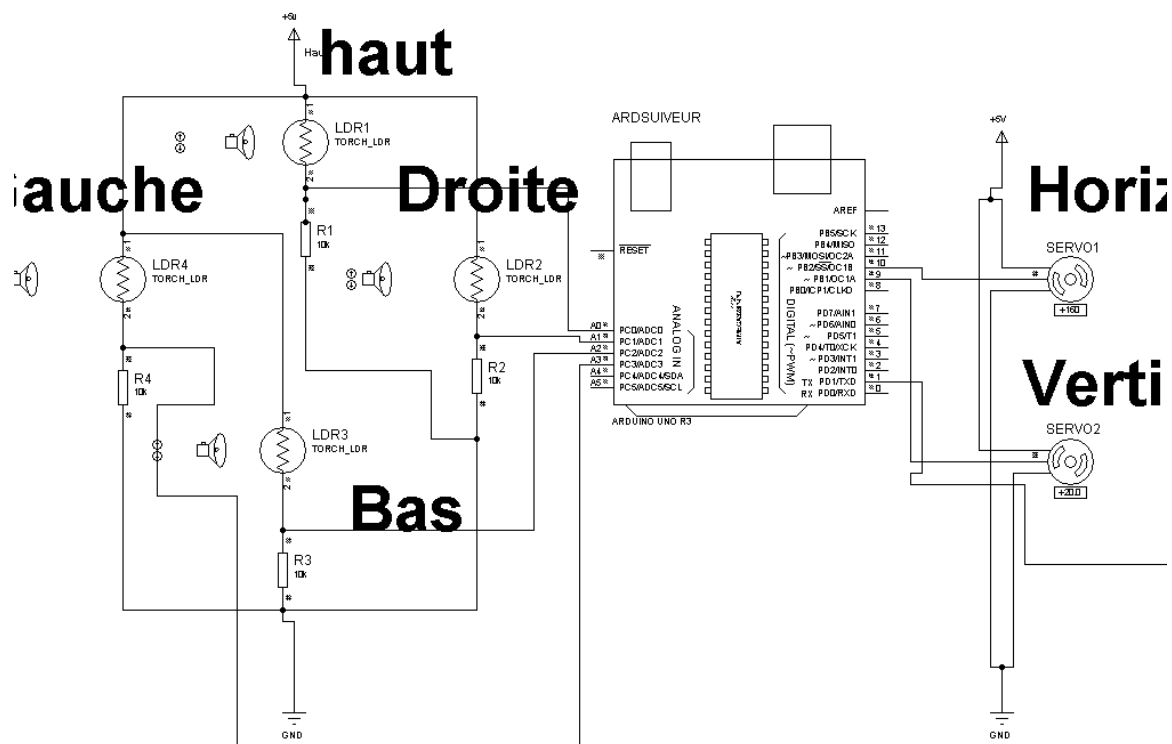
+5v
Hau
haut
LDR1
TORCH_LDR
auche
Droite
R1
10k
LDR4
TORCH_LDR
LDR2
TORCH_LDR
R4
10k
R2
10k
LDR3
TORCH_LDR
Bas
R3
10k
GND
ARDSUIVEUR
AREF
RESET
PB5/SCK 13
PB4/MISO 12
~PB3/MOSI/OC2A 11
~ PB2/SS/OC1B 10
~ PB1/OC1A 9
PB0/ICP1/CLKO 8
PD7/AIN1 7
~PD6/AIN0 6
~ PD5/T1 5
PD4/T0/XCK 4
~ PD3/INT1 3
PD2/INT0 2
TX PD1/TXD 1
RX PD0/RXD 0
DIGITAL (~PWM)
ANALOG IN
A0 PC0/ADC0
A1 PC1/ADC1
A2 PC2/ADC2
A3 PC3/ADC3
A4 PC4/ADC4/SDA
A5 PC5/ADC5/SCL
ARDUINO UNO R3
+5V
Horiz
SERVO1
+160
Verti
SERVO2
+20.0
GND